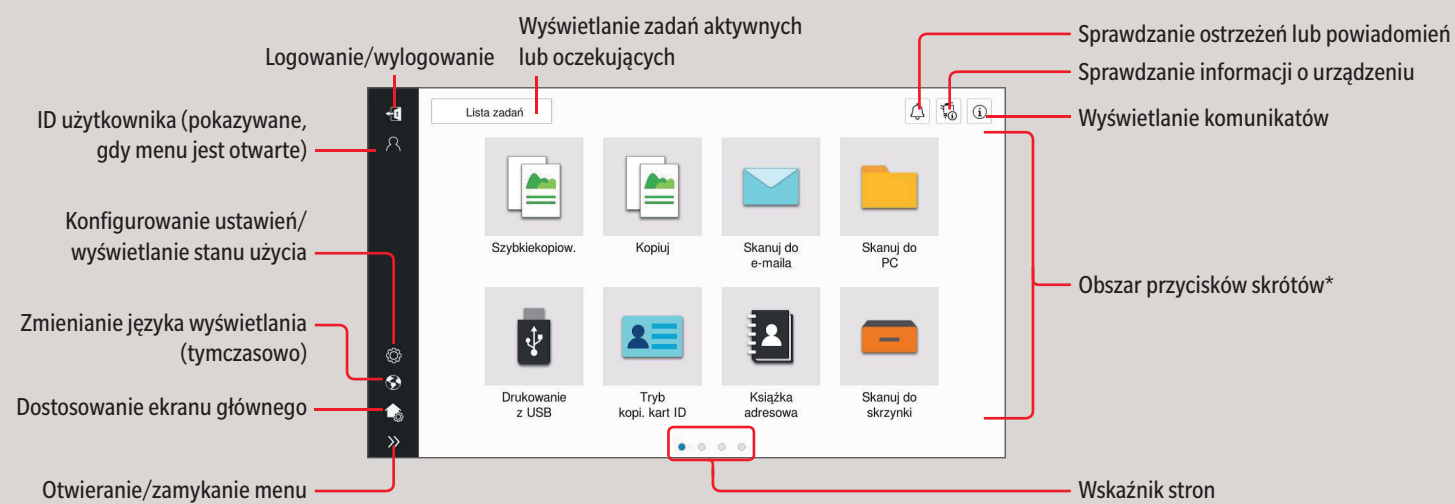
Wyświetlanie zadań aktywnych lub oczekujących

Logowanie/wylogowanie

ID użytkownika (pokazywane, gdy menu jest otwarte)

Konfigurowanie ustawień/ wyświetlanie stanu użycia

Zmienianie języka wyświetlania (tymczasowo)

Dostosowanie ekranu głównego

Otwieranie/zamykanie menu

Sprawdzanie ostrzeżeń lub powiadomień

Sprawdzanie informacji o urządzeniu

Wyświetlanie komunikatów

Obszar przycisków skrótów*

Wskaźnik stron

Lista zadań

Szybkiekopiow.

Kopiuj

Skanuj do e-maila

Skanuj do PC

Drukowanie z USB

Tryb kopi. kart ID

Książka adresowa

Skanuj do skrzynki